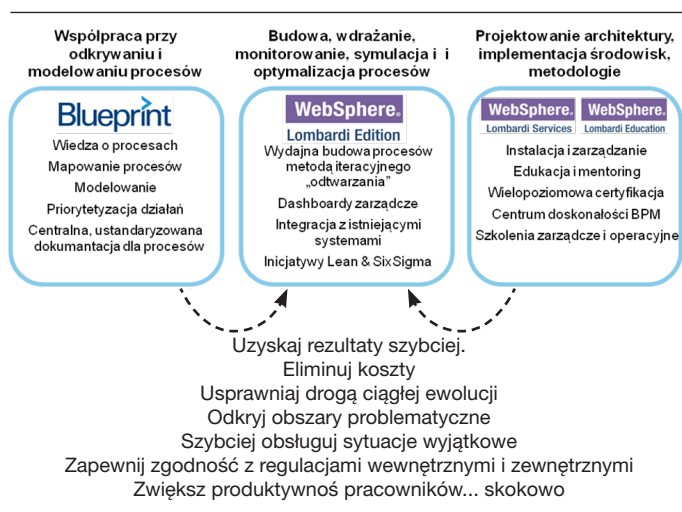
Współpraca przy odkrywaniu i modelowaniu procesów

Blueprint

Wiedza o procesach

Mapowanie procesów

Modelowanie

Priorytetyzacja działań

Centralna, ustandaryzowana dokumantacja dla procesów

Budowa, wdrażanie, monitorowanie, symulacja i i optymalizacja procesów

WebSphere.

Lombardi Edition

Wydajna budowa procesów metodą iteracyjnego „odtwarzania”

Dashboardy zarządcze

Integracja z istniejącymi systemami

Inicjatywy Lean & SixSigma

Projektowanie architektury, implementacja środowisk, metodologie

WebSphere.

Lombardi Services

WebSphere.

Lombardi Education

Instalacja i zarządzanie

Edukacja i mentoring

Wielopoziomowa certyfikacja

Centrum doskonałości BPM

Szkolenia zarządcze i operacyjne

Uzyskaj rezultaty szybciej.

Eliminuj koszty

Usprawniaj drogą ciągłej ewolucji

Odkryj obszary problematyczne

Szybciej obsługuj sytuacje wyjątkowe

Zapewnij zgodność z regulacjami wewnętrznymi i zewnętrznymi

Zwiększ produktywnoś pracowników... skokowo